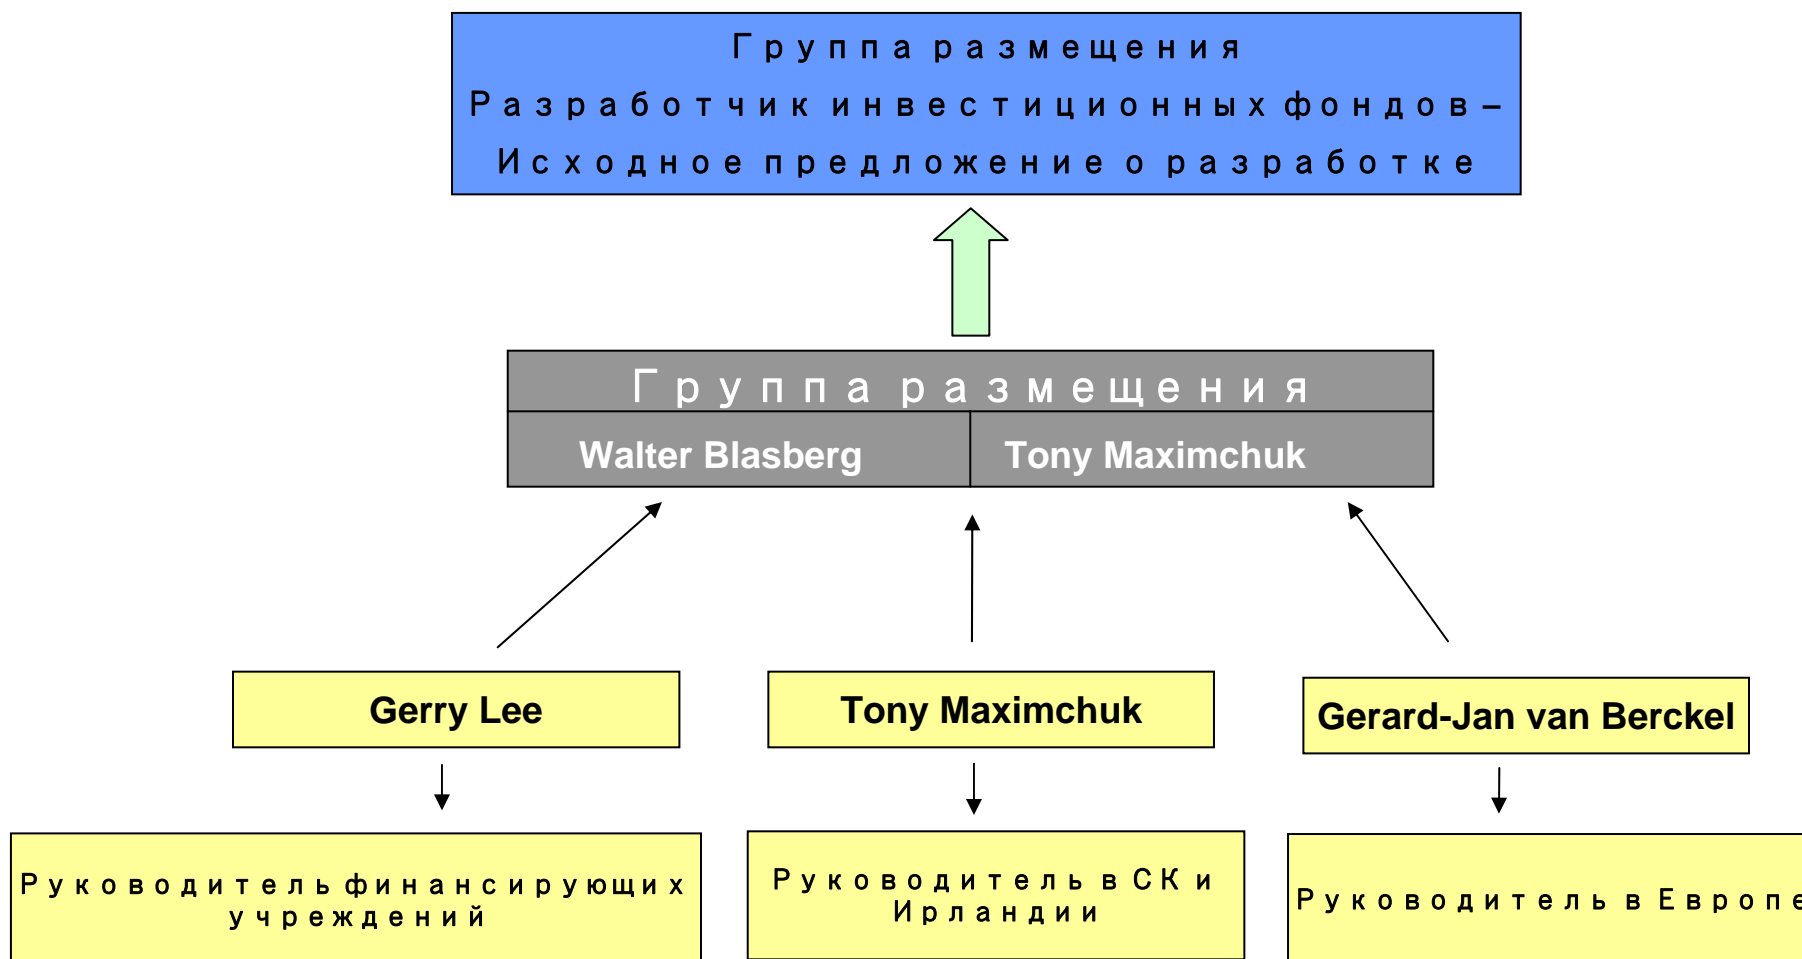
Группа размещения
Разработчик инвестиционных фондов –
Исходное предложение о разработке

Группа размещения

| Walter Blasberg | Tony Maximchuk |
|---|---|

Gerry Lee

Tony Maximchuk

Gerard-Jan van Berckel

Руководитель финансирующих учреждений

Руководитель в СК и Ирландии

Руководитель в Европ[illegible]